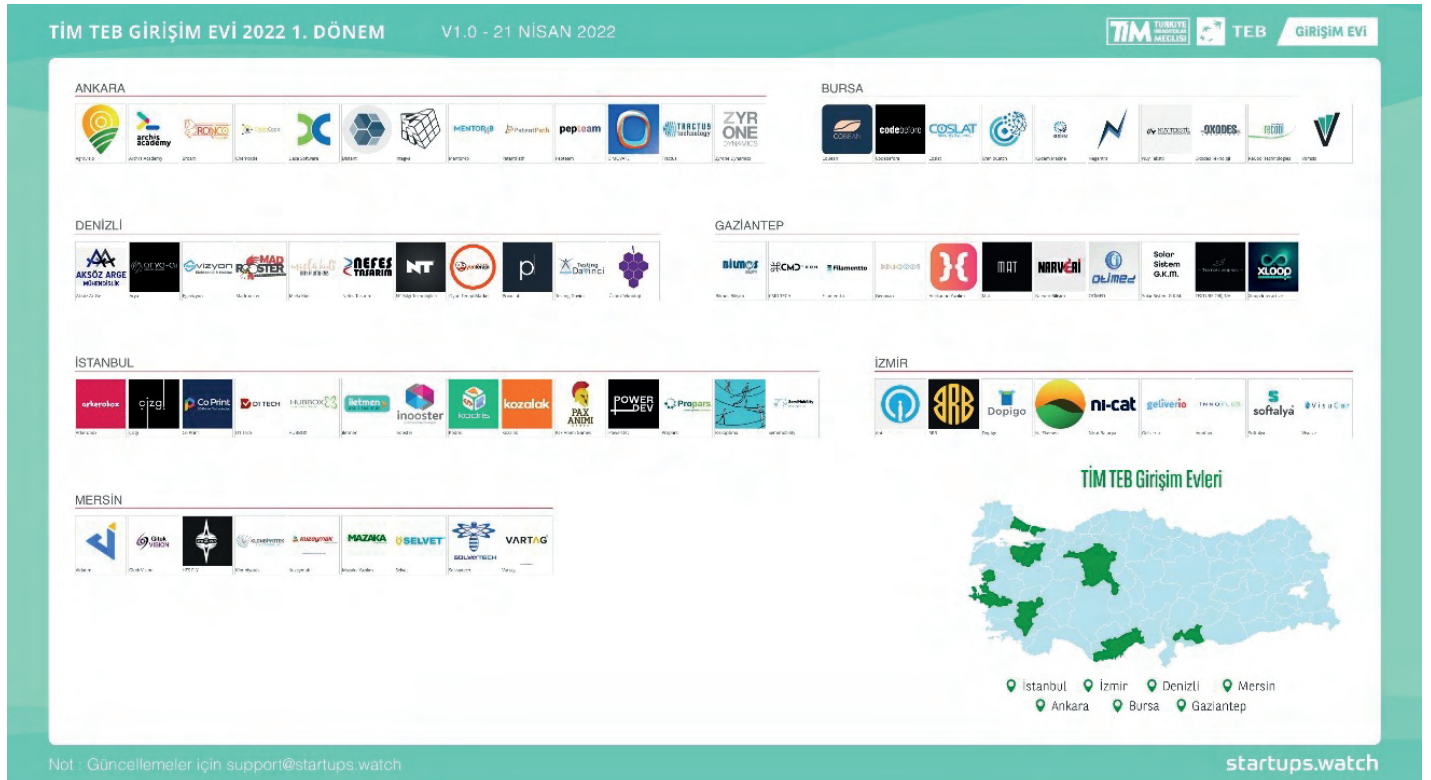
TİM TEB GİRİŞİM EVİ 2022 1. DÖNEM V1.0 - 21 NİSAN 2022

TİM TÜRKİYE İHRACATÇILAR MECLİSİ TEB GİRİŞİM EVİ

ANKARA

archis academy
RONCO
DC
MENTORB
PatentPath
pepteam
TRACTUS technology
ZYR ONE DYNAMICS

BURSA

CORBAN
codeplatform
COSLAT
OXODES

DENİZLİ

AKSÖZ ARGE MÜHENDİSLİK
vizyon
MAD ROOSTER
NEFES TASARIM
NT
p
Testing Davinci

GAZİANTEP

Filamentto
MAT
NARVERİ
otimed
Solar Sistem G.K.M.
xloop

İSTANBUL

arkerobox
cizgi
Co Print
DT TECH
HUBBOX
iletmen
inooster
kodris
kozalak
PAX ANIMI
POWER DEV
Propars

İZMİR

ARB
Dopigo
ni-cat
geliverio
softalya
VisuCar

MERSİN

Gitek VISION
MAZAKA
SELVET
SOLVERTECH
VARTAG

TİM TEB Girişim Evleri

İstanbul İzmir Denizli Mersin
Ankara Bursa Gaziantep

Not : Güncellemeler için support@startups.watch

startups.watch